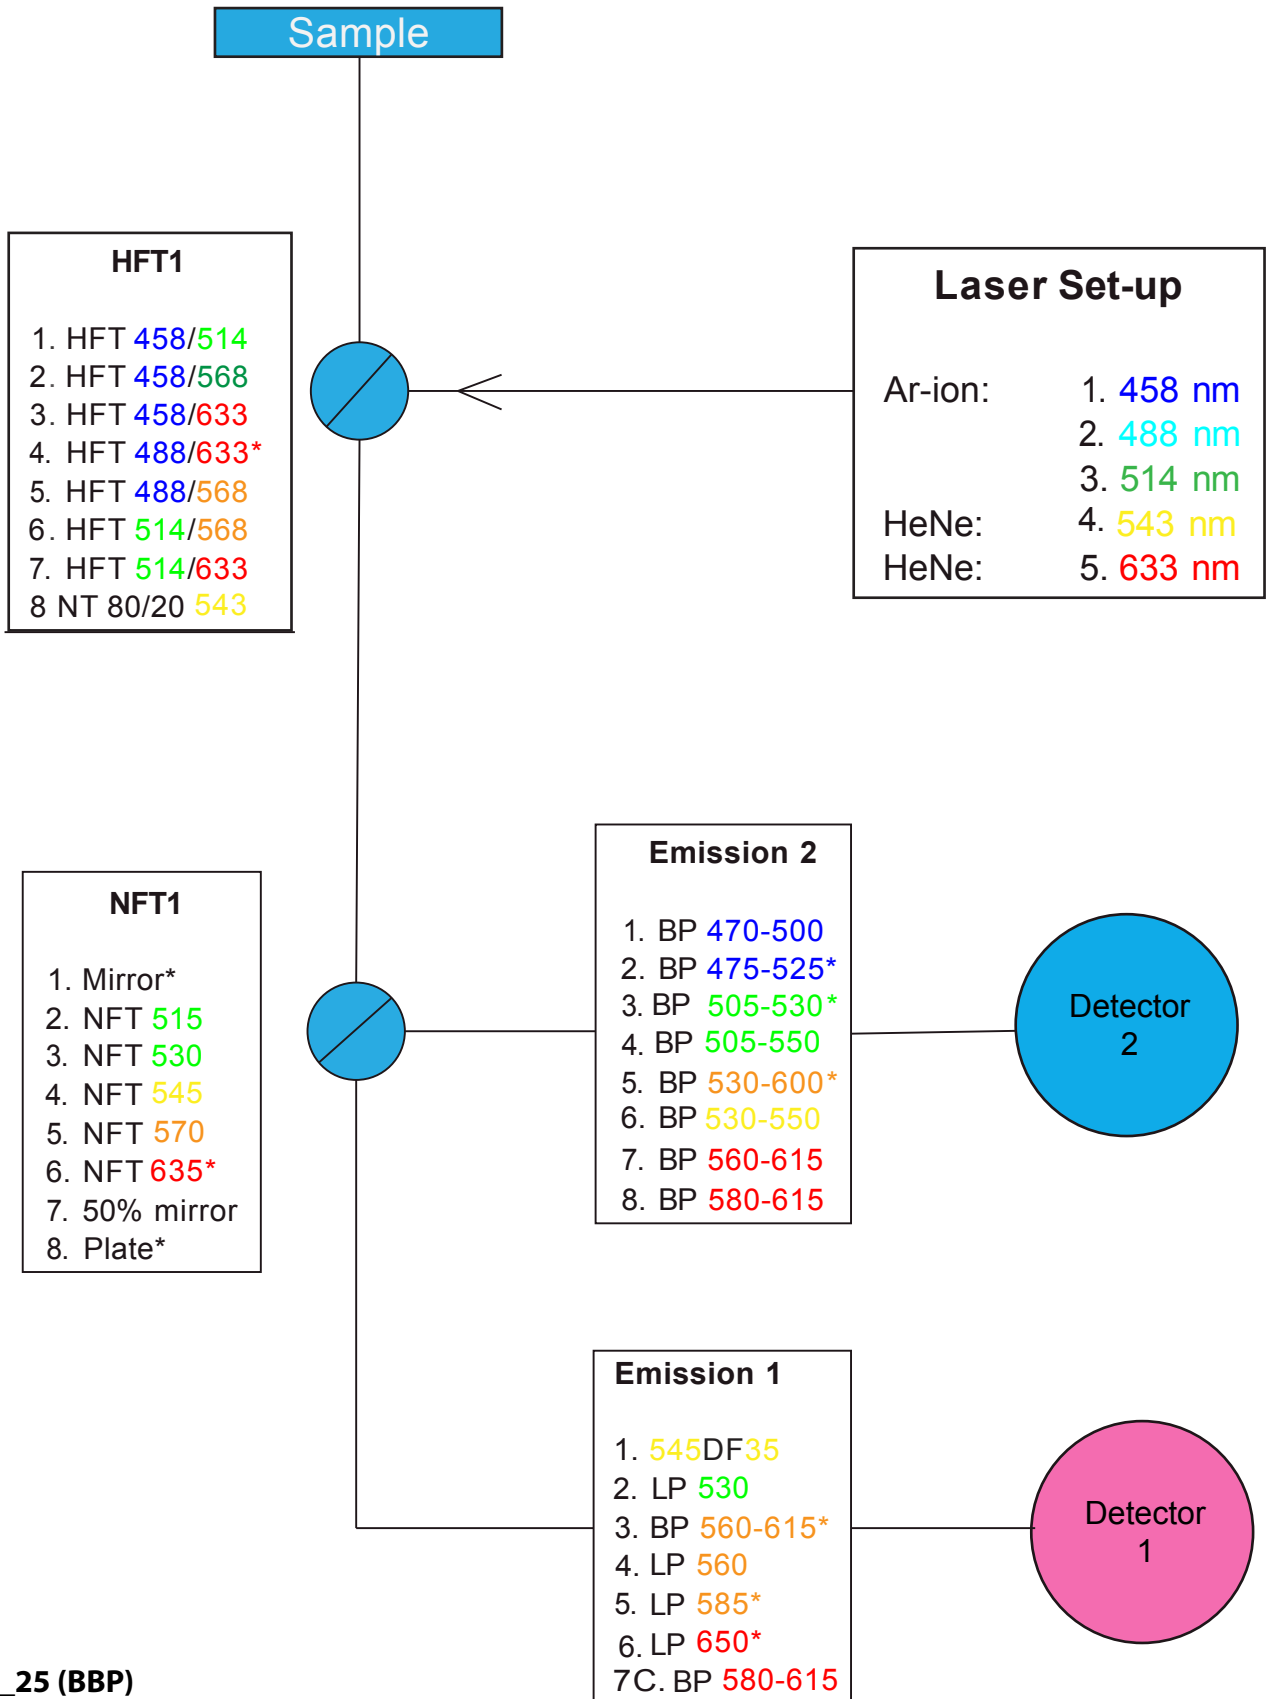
Sample

HFT1

1. HFT 458/514
2. HFT 458/568
3. HFT 458/633
4. HFT 488/633*
5. HFT 488/568
6. HFT 514/568
7. HFT 514/633
8 NT 80/20 543

Laser Set-up

Ar-ion: 1. 458 nm
2. 488 nm
3. 514 nm
HeNe: 4. 543 nm
HeNe: 5. 633 nm

Emission 2

1. BP 470-500
2. BP 475-525*
3. BP 505-530*
4. BP 505-550
5. BP 530-600*
6. BP 530-550
7. BP 560-615
8. BP 580-615

Detector 2

NFT1

1. Mirror*
2. NFT 515
3. NFT 530
4. NFT 545
5. NFT 570
6. NFT 635*
7. 50% mirror
8. Plate*

Emission 1

1. 545DF35
2. LP 530
3. BP 560-615*
4. LP 560
5. LP 585*
6. LP 650*
7C. BP 580-615

Detector 1

_25 (BBP)